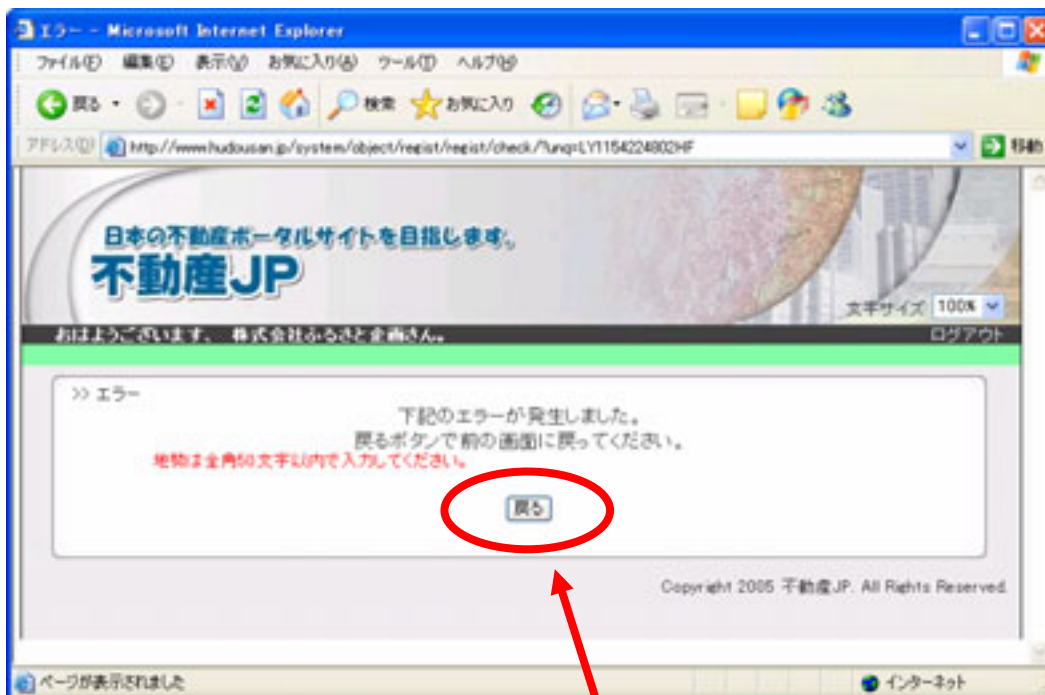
エラー - Microsoft Internet Explorer

ファイル(F) 編集(E) 表示(V) お気に入り(A) ツール(T) ヘルプ(H)

戻る 検索 お気に入り

アドレス(D) http://www.hudousan.jp/system/object/regist/regist/check/?unq=LY1154224802HF 移動

日本の不動産ポータルサイトを目指します。

不動産JP

文字サイズ 100%

おはようございます。 株式会社ふるさと企画さん。 ログアウト

>> エラー

下記のエラーが発生しました。
戻るボタンで前の画面に戻ってください。

地勢は全角50文字以内で入力してください。

戻る

Copyright 2005 不動産JP. All Rights Reserved.

ページが表示されました インターネット